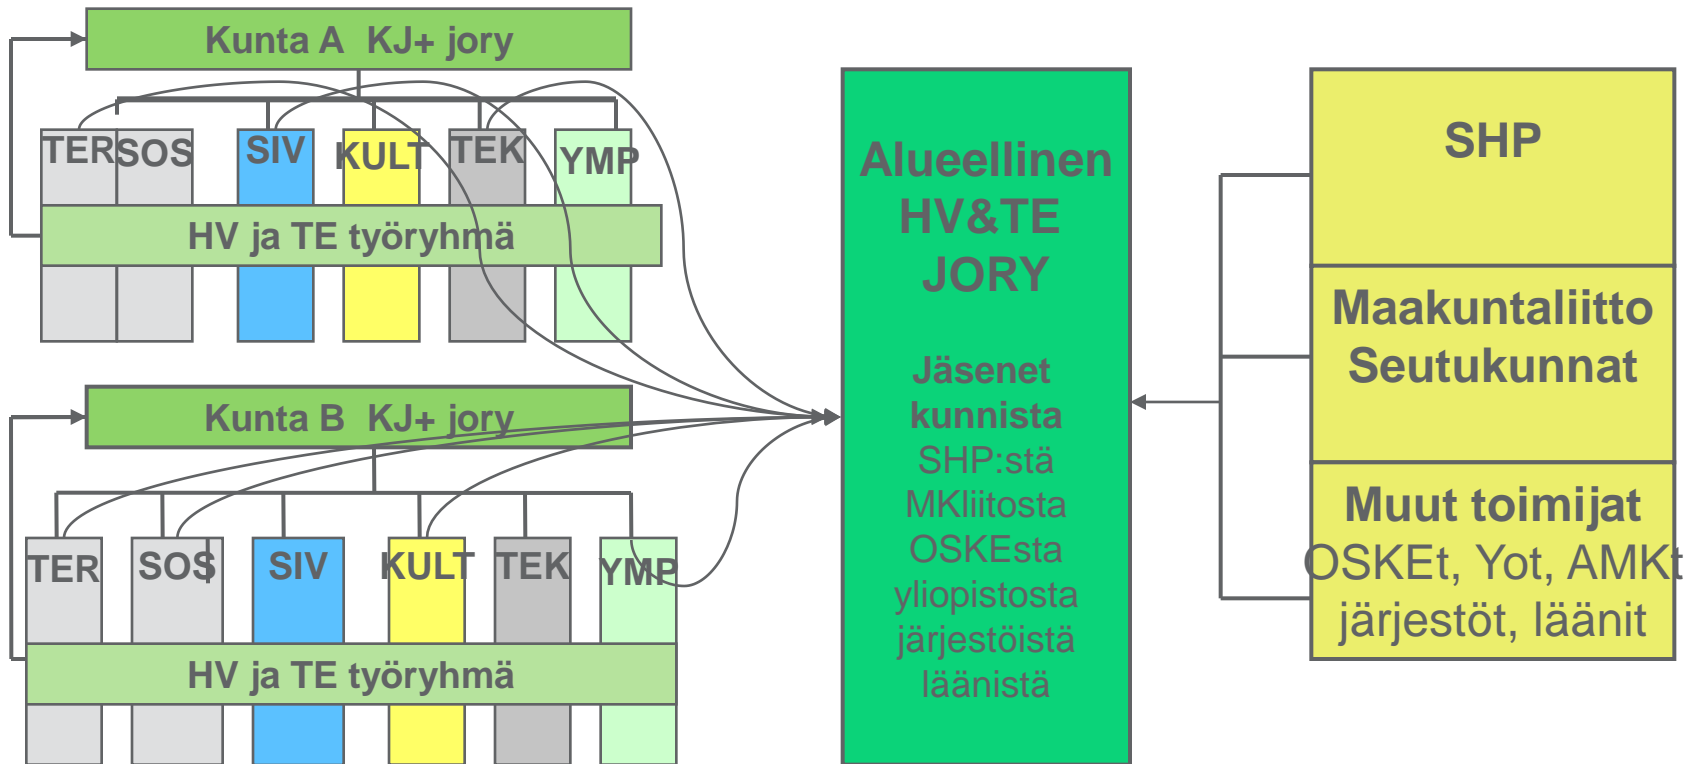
Kunta A KJ+ jory

TER SOS SIV KULT TEK YMP

HV ja TE työryhmä

Kunta B KJ+ jory

TER SOS SIV KULT TEK YMP

HV ja TE työryhmä

Alueellinen HV&TE JORY

Jäsenet kunnista SHP:stä MKliitosta OSKEsta yliopistosta järjestöistä läänistä

SHP

Maakuntaliitto Seutukunnat

Muut toimijat OSKEt, Yot, AMKt järjestöt, läänit